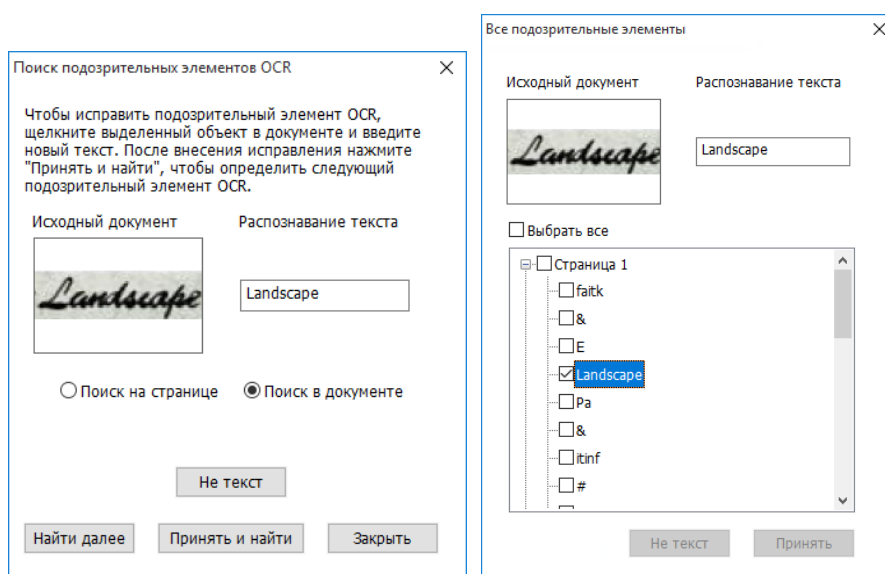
Поиск подозрительных элементов OCR ✕

Чтобы исправить подозрительный элемент OCR, щелкните выделенный объект в документе и введите новый текст. После внесения исправления нажмите "Принять и найти", чтобы определить следующий подозрительный элемент OCR.

Исходный документ

Landscape

Распознавание текста

Landscape

Поиск на странице

Поиск в документе

Не текст

Найти далее

Принять и найти

Закрыть

Все подозрительные элементы ✕

Исходный документ

Landscape

Распознавание текста

Landscape

Выбрать все

Страница 1

faitk

&

E

Landscape

Pa

&

itinf

#

Не текст

Принять